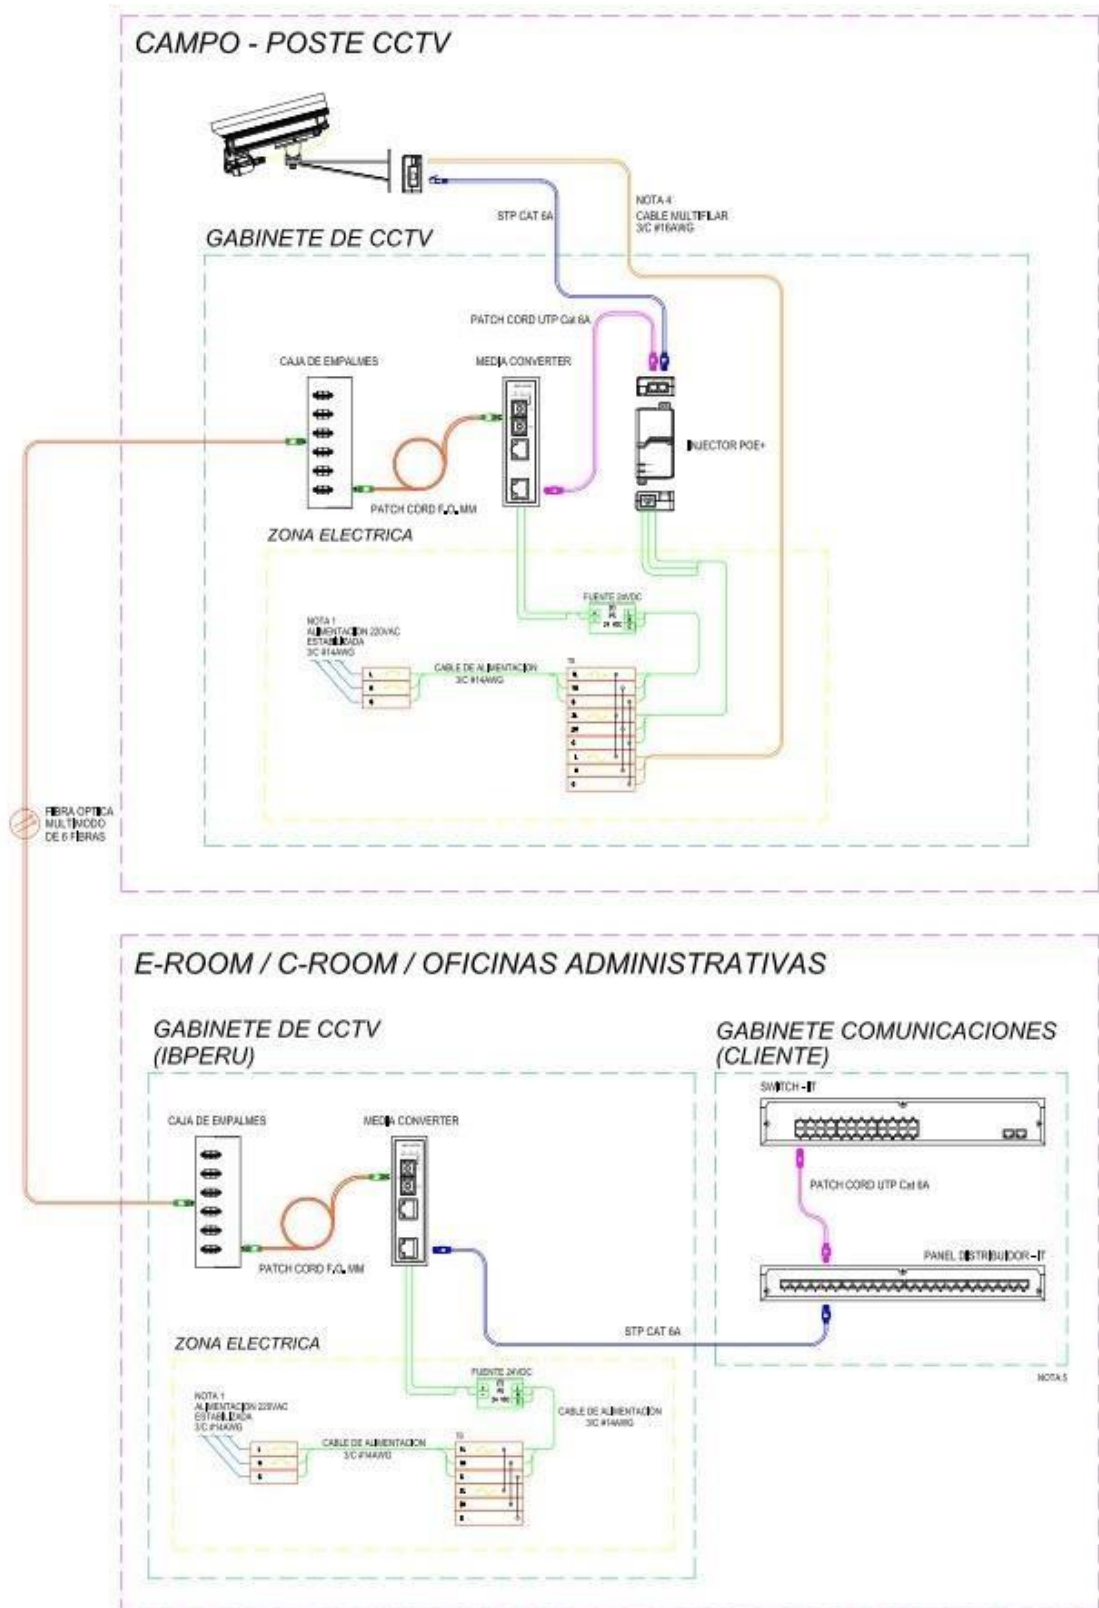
CAMPO - POSTE CCTV

STP CAT 6A

NOTA 4
CABLE MULTIFILAR
3/C #16AWG

GABINETE DE CCTV

PATCH CORD UTP Cat 6A

CAJA DE EMPALMES

MEDIA CONVERTER

INYECTOR POE+

PATCH CORD F.O. MM

ZONA ELECTRICA

FUENTE 24VDC

NOTA 1
ALIMENTACION 220VAC
ESTABILIZADA
3/C #14AWG

CABLE DE ALIMENTACION
3/C #14AWG

FIBRA OPTICA
MULTIMODO
DE 6 FIBRAS

E-ROOM / C-ROOM / OFICINAS ADMINISTRATIVAS

GABINETE DE CCTV
(IBPERU)

GABINETE COMUNICACIONES
(CLIENTE)

SWITCH - IT

CAJA DE EMPALMES

MEDIA CONVERTER

PATCH CORD UTP Cat 6A

PANEL DISTRIBUIDOR - IT

PATCH CORD F.O. MM

STP CAT 6A

ZONA ELECTRICA

NOTA 5

FUENTE 24VDC

NOTA 1
ALIMENTACION 220VAC
ESTABILIZADA
3/C #14AWG

CABLE DE ALIMENTACION
3/C #14AWG

CABLE DE ALIMENTACION
3/C #14AWG